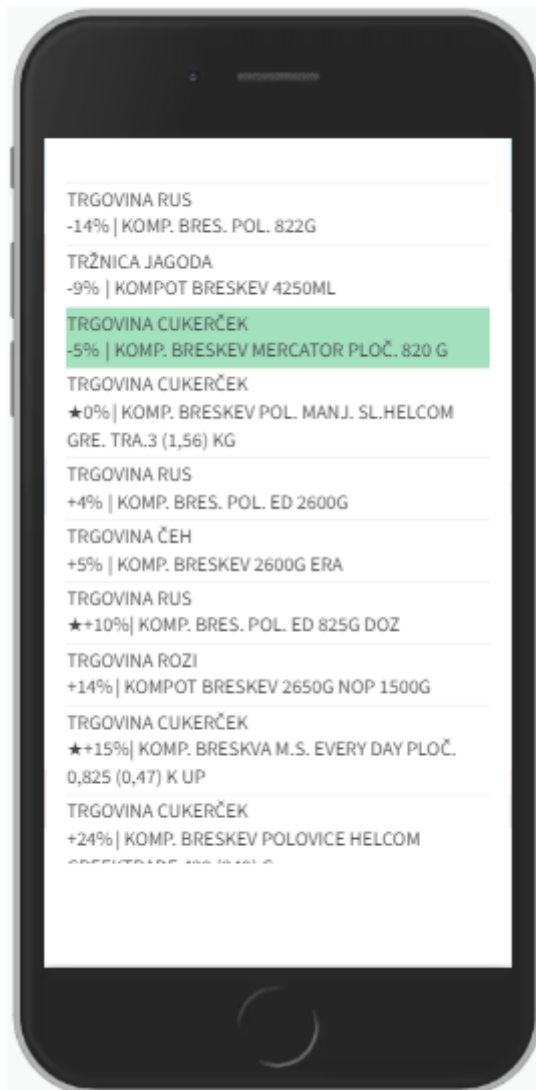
TRGOVINA RUS
-14% | KOMP. BRES. POL. 822G

TRŽNICA JAGODA
-9% | KOMPOT BRESKEV 4250ML

TRGOVINA CUKERČEK
-5% | KOMP. BRESKEV MERCATOR PLOČ. 820 G

TRGOVINA CUKERČEK
★0% | KOMP. BRESKEV POL. MANJ. SL.HELCOM GRE. TRA.3 (1,56) KG

TRGOVINA RUS
+4% | KOMP. BRES. POL. ED 2600G

TRGOVINA ČEH
+5% | KOMP. BRESKEV 2600G ERA

TRGOVINA RUS
★+10%| KOMP. BRES. POL. ED 825G DOZ

TRGOVINA ROZI
+14%| KOMPOT BRESKEV 2650G NOP 1500G

TRGOVINA CUKERČEK
★+15%| KOMP. BRESKVA M.S. EVERY DAY PLOČ. 0,825 (0,47) K UP

TRGOVINA CUKERČEK
+24% | KOMP. BRESKEV POLOVICE HELCOM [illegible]